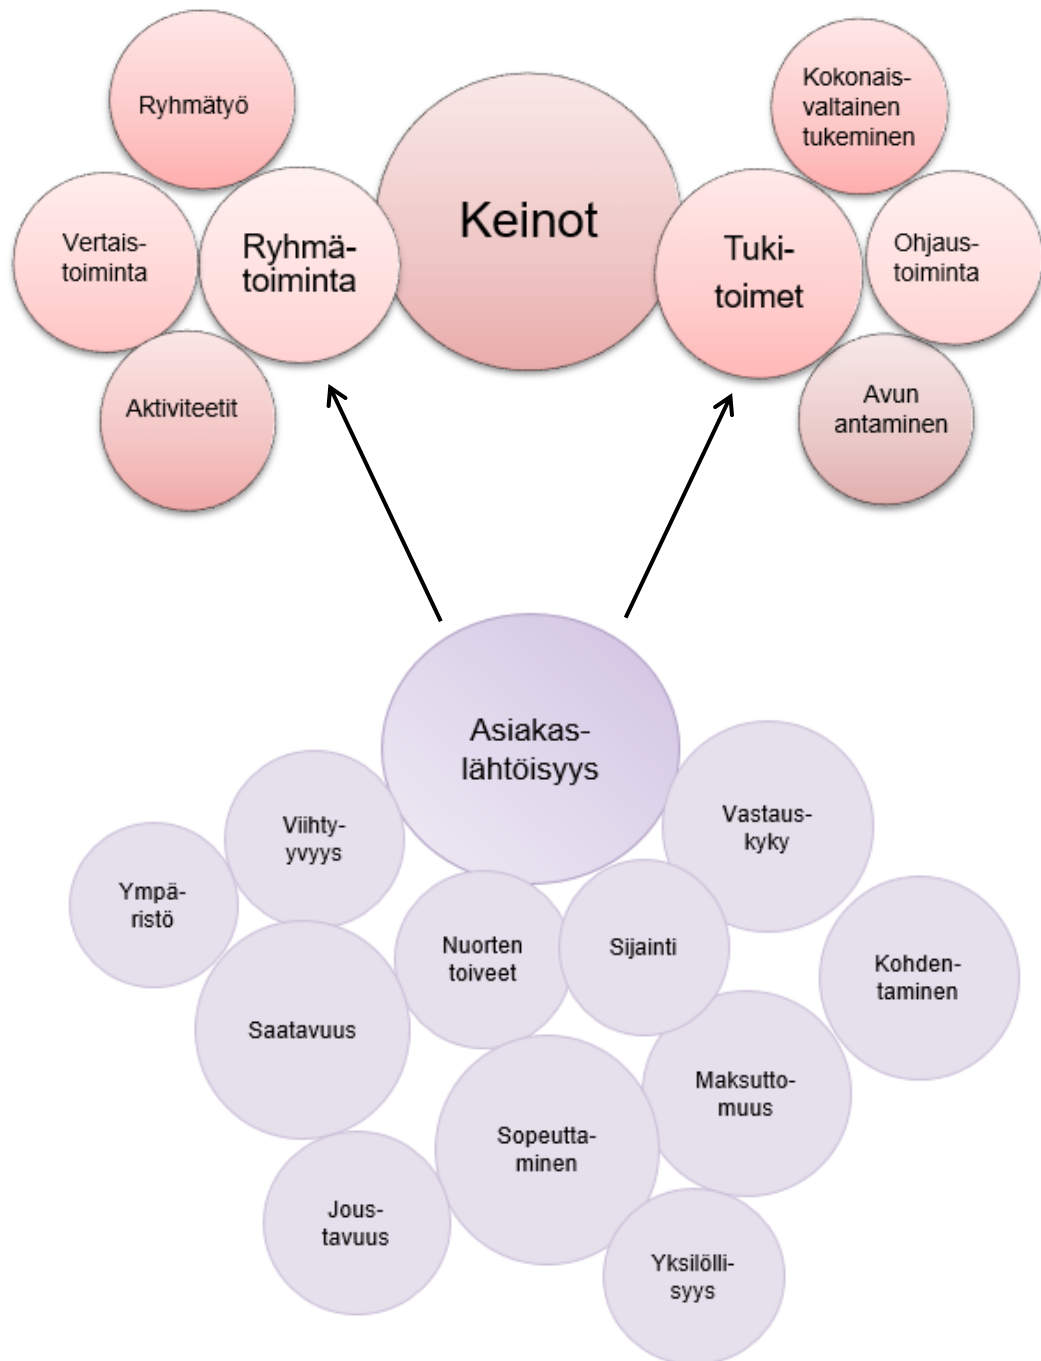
Ryhmätyö

Vertaistoiminta

Ryhmätoiminta

Aktiviteetit

Keinot

Kokonaisvaltainen tukeminen

Tukitoimet

Ohjaustoiminta

Avun antaminen

Asiakaslähtöisyys

Viihtyvyys

Ympäristö

Vastauskyky

Nuorten toiveet

Sijainti

Kohdentaminen

Saatavuus

Maksuttomuus

Sopeuttaminen

Joustavuus

Yksilöllisyys